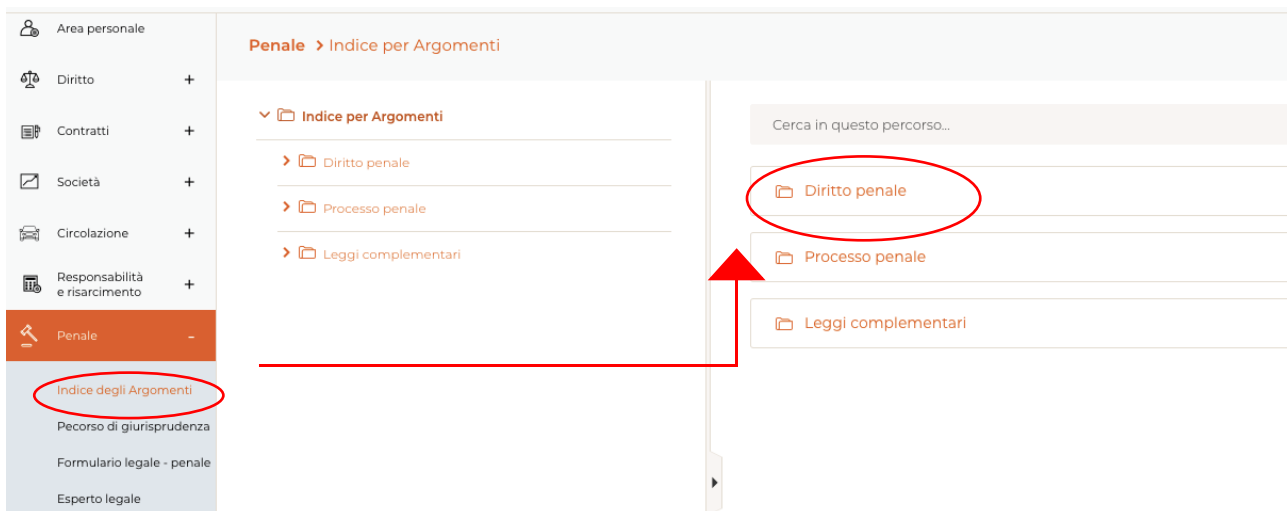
Area personale

Diritto +

Contratti +

Società +

Circolazione +

Responsabilità e risarcimento +

Penale -

Indice degli Argomenti

Pecorso di giurisprudenza

Formulario legale - penale

Esperto legale

Penale > Indice per Argomenti

Indice per Argomenti

Diritto penale

Processo penale

Leggi complementari

Cerca in questo percorso...

Diritto penale

Processo penale

Leggi complementari